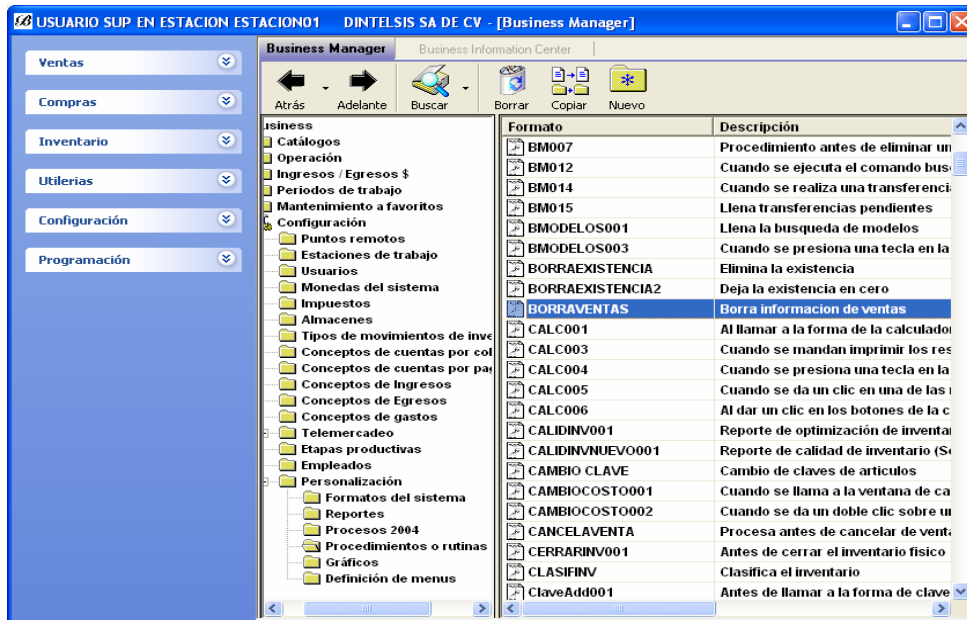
USUARIO SUP EN ESTACION ESTACION01 DINTELSIS SA DE CV - [Business Manager]

Ventas
Compras
Inventario
Utilerias
Configuración
Programación

Business Manager | Business Information Center

Atrás | Adelante | Buscar | Borrar | Copiar | Nuevo

usiness
Catálogos
Operación
Ingresos / Egresos $
Periodos de trabajo
Mantenimiento a favoritos
Configuración
Puntos remotos
Estaciones de trabajo
Usuarios
Monedas del sistema
Impuestos
Almacenes
Tipos de movimientos de inve
Conceptos de cuentas por col
Conceptos de cuentas por pa
Conceptos de Ingresos
Conceptos de Egresos
Conceptos de gastos
Telemercadeo
Etapas productivas
Empleados
Personalización
Formatos del sistema
Reportes
Procesos 2004
Procedimientos o rutinas
Gráficos
Definición de menus

| Formato | Descripción |
|---|---|
| BM007 | Procedimiento antes de eliminar un |
| BM012 | Cuando se ejecuta el comando bus |
| BM014 | Cuando se realiza una transferenci |
| BM015 | Llena transferencias pendientes |
| BMODELOS001 | Llena la busqueda de modelos |
| BMODELOS003 | Cuando se presiona una tecla en la |
| BORRAEXISTENCIA | Elimina la existencia |
| BORRAEXISTENCIA2 | Deja la existencia en cero |
| BORRAVENTAS | Borra informacion de ventas |
| CALC001 | Al llamar a la forma de la calculado |
| CALC003 | Cuando se mandan imprimir los res |
| CALC004 | Cuando se presiona una tecla en la |
| CALC005 | Cuando se da un clic en una de las |
| CALC006 | Al dar un clic en los botones de la c |
| CALIDINV001 | Reporte de optimización de inventar |
| CALIDINVNUEVO001 | Reporte de calidad de inventario (S |
| CAMBIO CLAVE | Cambio de claves de articulos |
| CAMBIOCOSTO001 | Cuando se llama a la ventana de ca |
| CAMBIOCOSTO002 | Cuando se da un doble clic sobre u |
| CANCELAVENTA | Procesa antes de cancelar de vent |
| CERRARINV001 | Antes de cerrar el inventario fisico |
| CLASIFINV | Clasifica el inventario |
| ClaveAdd001 | Antes de llamar a la forma de clave |